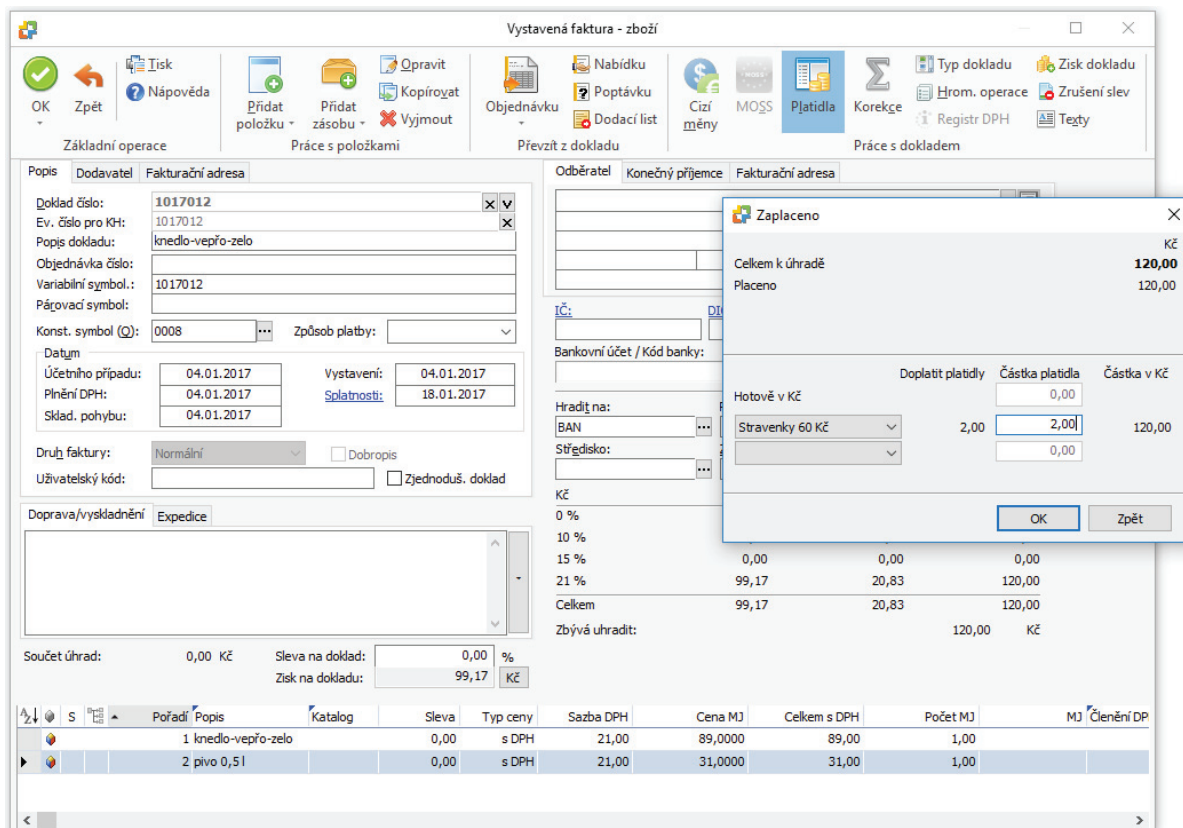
Vystavená faktura - zboží

OK
Zpět
Tisk
Nápověda
Základní operace

Přidat položku
Přidat zásobu
Opravit
Kopírovat
Vyjmout
Práce s položkami

Objednávku
Nabídku
Poptávku
Dodací list
Převzít z dokladu

Cizí měny
MOSS
Platidla
Korekce
Typ dokladu
Hrom. operace
Registr DPH
Zisk dokladu
Zrušení slev
Texty
Práce s dokladem

Popis | Dodavatel | Fakturační adresa

Doklad číslo: 1017012
Ev. číslo pro KH: 1017012
Popis dokladu: knedlo-vepřo-zelo
Objednávka číslo:
Variabilní symbol.: 1017012
Párovací symbol:
Konst. symbol (O): 0008
Způsob platby:
Datum
Účetního případu: 04.01.2017
Plnění DPH: 04.01.2017
Sklad. pohybu: 04.01.2017
Vystavení: 04.01.2017
Splatnosti: 18.01.2017
Druh faktury: Normální
Dobropis
Uživatelský kód:
Zjednoduš. doklad

Doprava/vyskladnění | Expedice

Součet úhrad: 0,00 Kč
Sleva na doklad: 0,00 %
Zisk na dokladu: 99,17 Kč

Odběratel | Konečný příjemce | Fakturační adresa

IČ:
DI
Bankovní účet / Kód banky:
Hradit na:
BAN
Středisko:
Kč
0 %
10 %
15 % 0,00 0,00 0,00
21 % 99,17 20,83 120,00
Celkem 99,17 20,83 120,00
Zbývá uhradit: 120,00 Kč

Zaplaceno

Kč
Celkem k úhradě 120,00
Placeno 120,00

| | Doplatit platidly | Částka platidla | Částka v Kč |
|---|---|---|---|
| Hotově v Kč | | 0,00 | |
| Stravenky 60 Kč | 2,00 | 2,00 | 120,00 |
| | | 0,00 | |

OK
Zpět

| | S | | Pořadí | Popis | Katalog | Sleva | Typ ceny | Sazba DPH | Cena MJ | Celkem s DPH | Počet MJ | MJ | Členění DP |
|---|---|---|---|---|---|---|---|---|---|---|---|---|---|
| | | | 1 | knedlo-vepřo-zelo | | 0,00 | s DPH | 21,00 | 89,0000 | 89,00 | 1,00 | | |
| | | | 2 | pivo 0,5 l | | 0,00 | s DPH | 21,00 | 31,0000 | 31,00 | 1,00 | | |